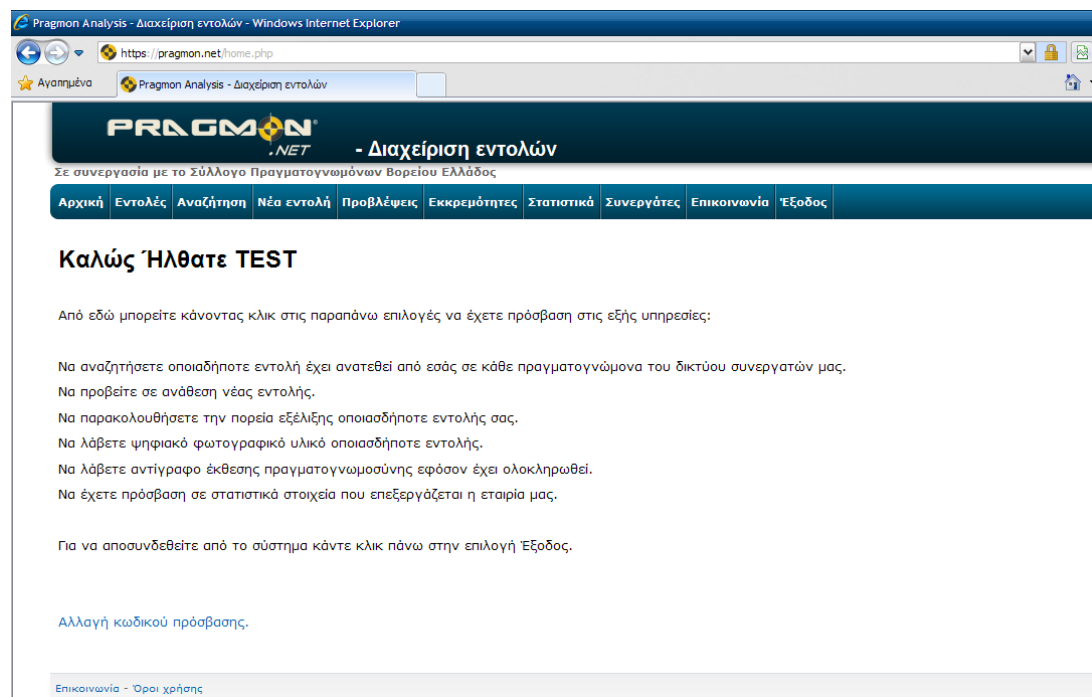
Pragmon Analysis - Διαχείριση εντολών - Windows Internet Explorer

https://pragmon.net/home.php

Αγαπημένα

Pragmon Analysis - Διαχείριση εντολών

PRAGMON .NET - Διαχείριση εντολών

Σε συνεργασία με το Σύλλογο Πραγματογνωμόνων Βορείου Ελλάδος

Αρχική | Εντολές | Αναζήτηση | Νέα εντολή | Προβλέψεις | Εκκρεμότητες | Στατιστικά | Συνεργάτες | Επικοινωνία | Έξοδος

Καλώς Ήλθατε TEST

Από εδώ μπορείτε κάνοντας κλικ στις παραπάνω επιλογές να έχετε πρόσβαση στις εξής υπηρεσίες:

Να αναζητήσετε οποιαδήποτε εντολή έχει ανατεθεί από εσάς σε κάθε πραγματογνώμονα του δικτύου συνεργατών μας.
Να προβείτε σε ανάθεση νέας εντολής.
Να παρακολουθήσετε την πορεία εξέλιξης οποιασδήποτε εντολής σας.
Να λάβετε ψηφιακό φωτογραφικό υλικό οποιασδήποτε εντολής.
Να λάβετε αντίγραφο έκθεσης πραγματογνωμοσύνης εφόσον έχει ολοκληρωθεί.
Να έχετε πρόσβαση σε στατιστικά στοιχεία που επεξεργάζεται η εταιρία μας.

Για να αποσυνδεθείτε από το σύστημα κάντε κλικ πάνω στην επιλογή Έξοδος.

Αλλαγή κωδικού πρόσβασης.

Επικοινωνία - Όροι χρήσης